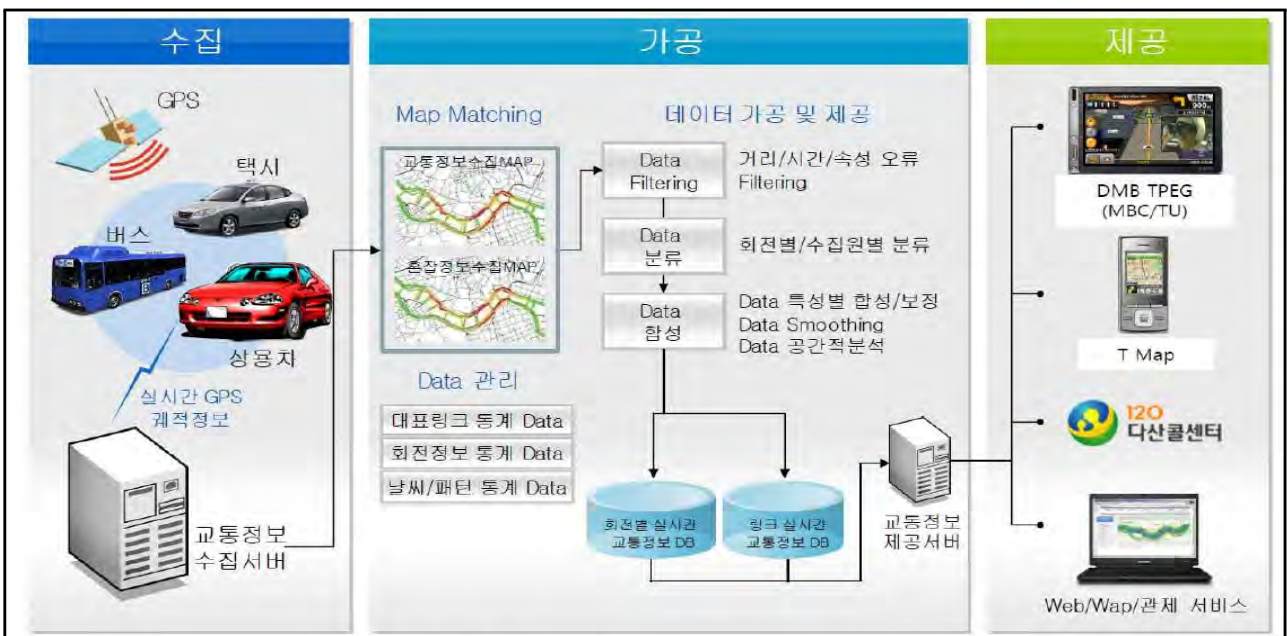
수집

GPS

택시

버스

상용차

실시간 GPS 궤적정보

교통정보 수집서버

가공

Map Matching

교통링크수집MAP

혼잡정보수집MAP

Data 관리

대표링크 통계 Data

회전정보 통계 Data

날씨/패턴 통계 Data

데이터 가공 및 제공

Data Filtering

거리/시간/속성 오류 Filtering

Data 분류

회전별/수집원별 분류

Data 합성

Data 특성별 합성/보정
Data Smoothing
Data 공간적분석

회전별 실시간 교통정보 DB

링크 실시간 교통정보 DB

교통정보 제공서버

제공

DMB TPEG (MBC/TU)

T Map

120 다산콜센터

Web/Wap/관제 서비스